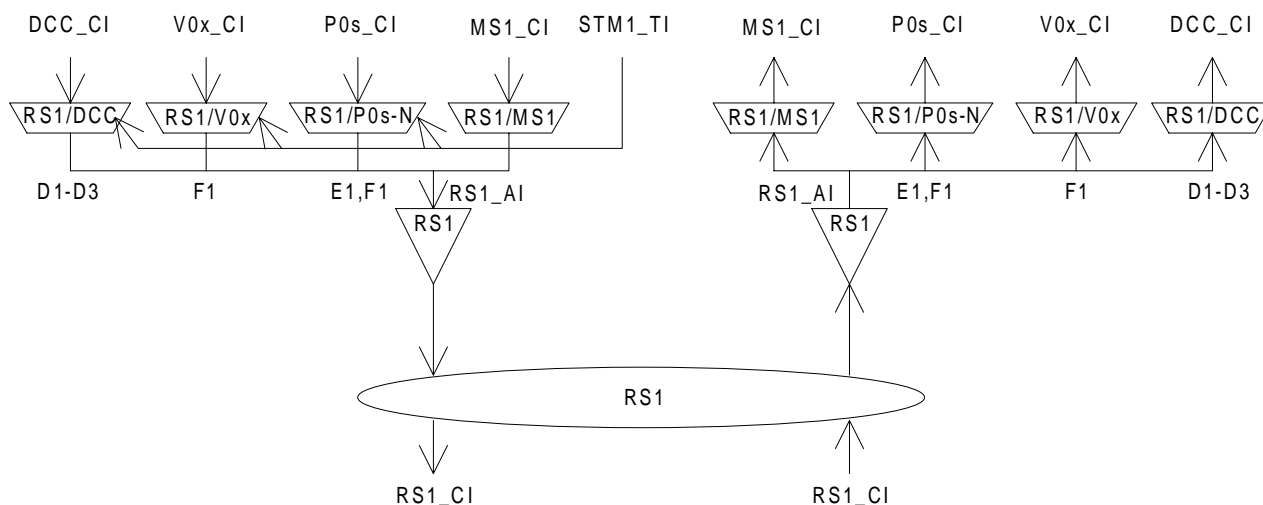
DCC_CI V0x_CI P0s_CI MS1_CI STM1_TI MS1_CI P0s_CI V0x_CI DCC_CI

RS1/DCC RS1/V0x RS1/P0s-N RS1/MS1 RS1/MS1 RS1/P0s-N RS1/V0x RS1/DCC

D1-D3 F1 E1,F1 RS1_AI RS1_AI E1,F1 F1 D1-D3

RS1 RS1

RS1

RS1_CI RS1_CI